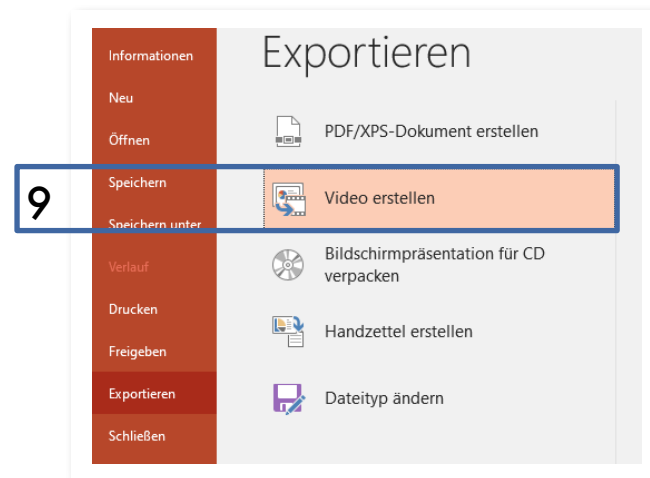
Informationen
Neu
Öffnen
Speichern
Speichern unter
Verlauf
Drucken
Freigeben
Exportieren
Schließen

9

Exportieren

PDF/XPS-Dokument erstellen

Video erstellen

Bildschirmpräsentation für CD verpacken

Handzettel erstellen

Dateityp ändern